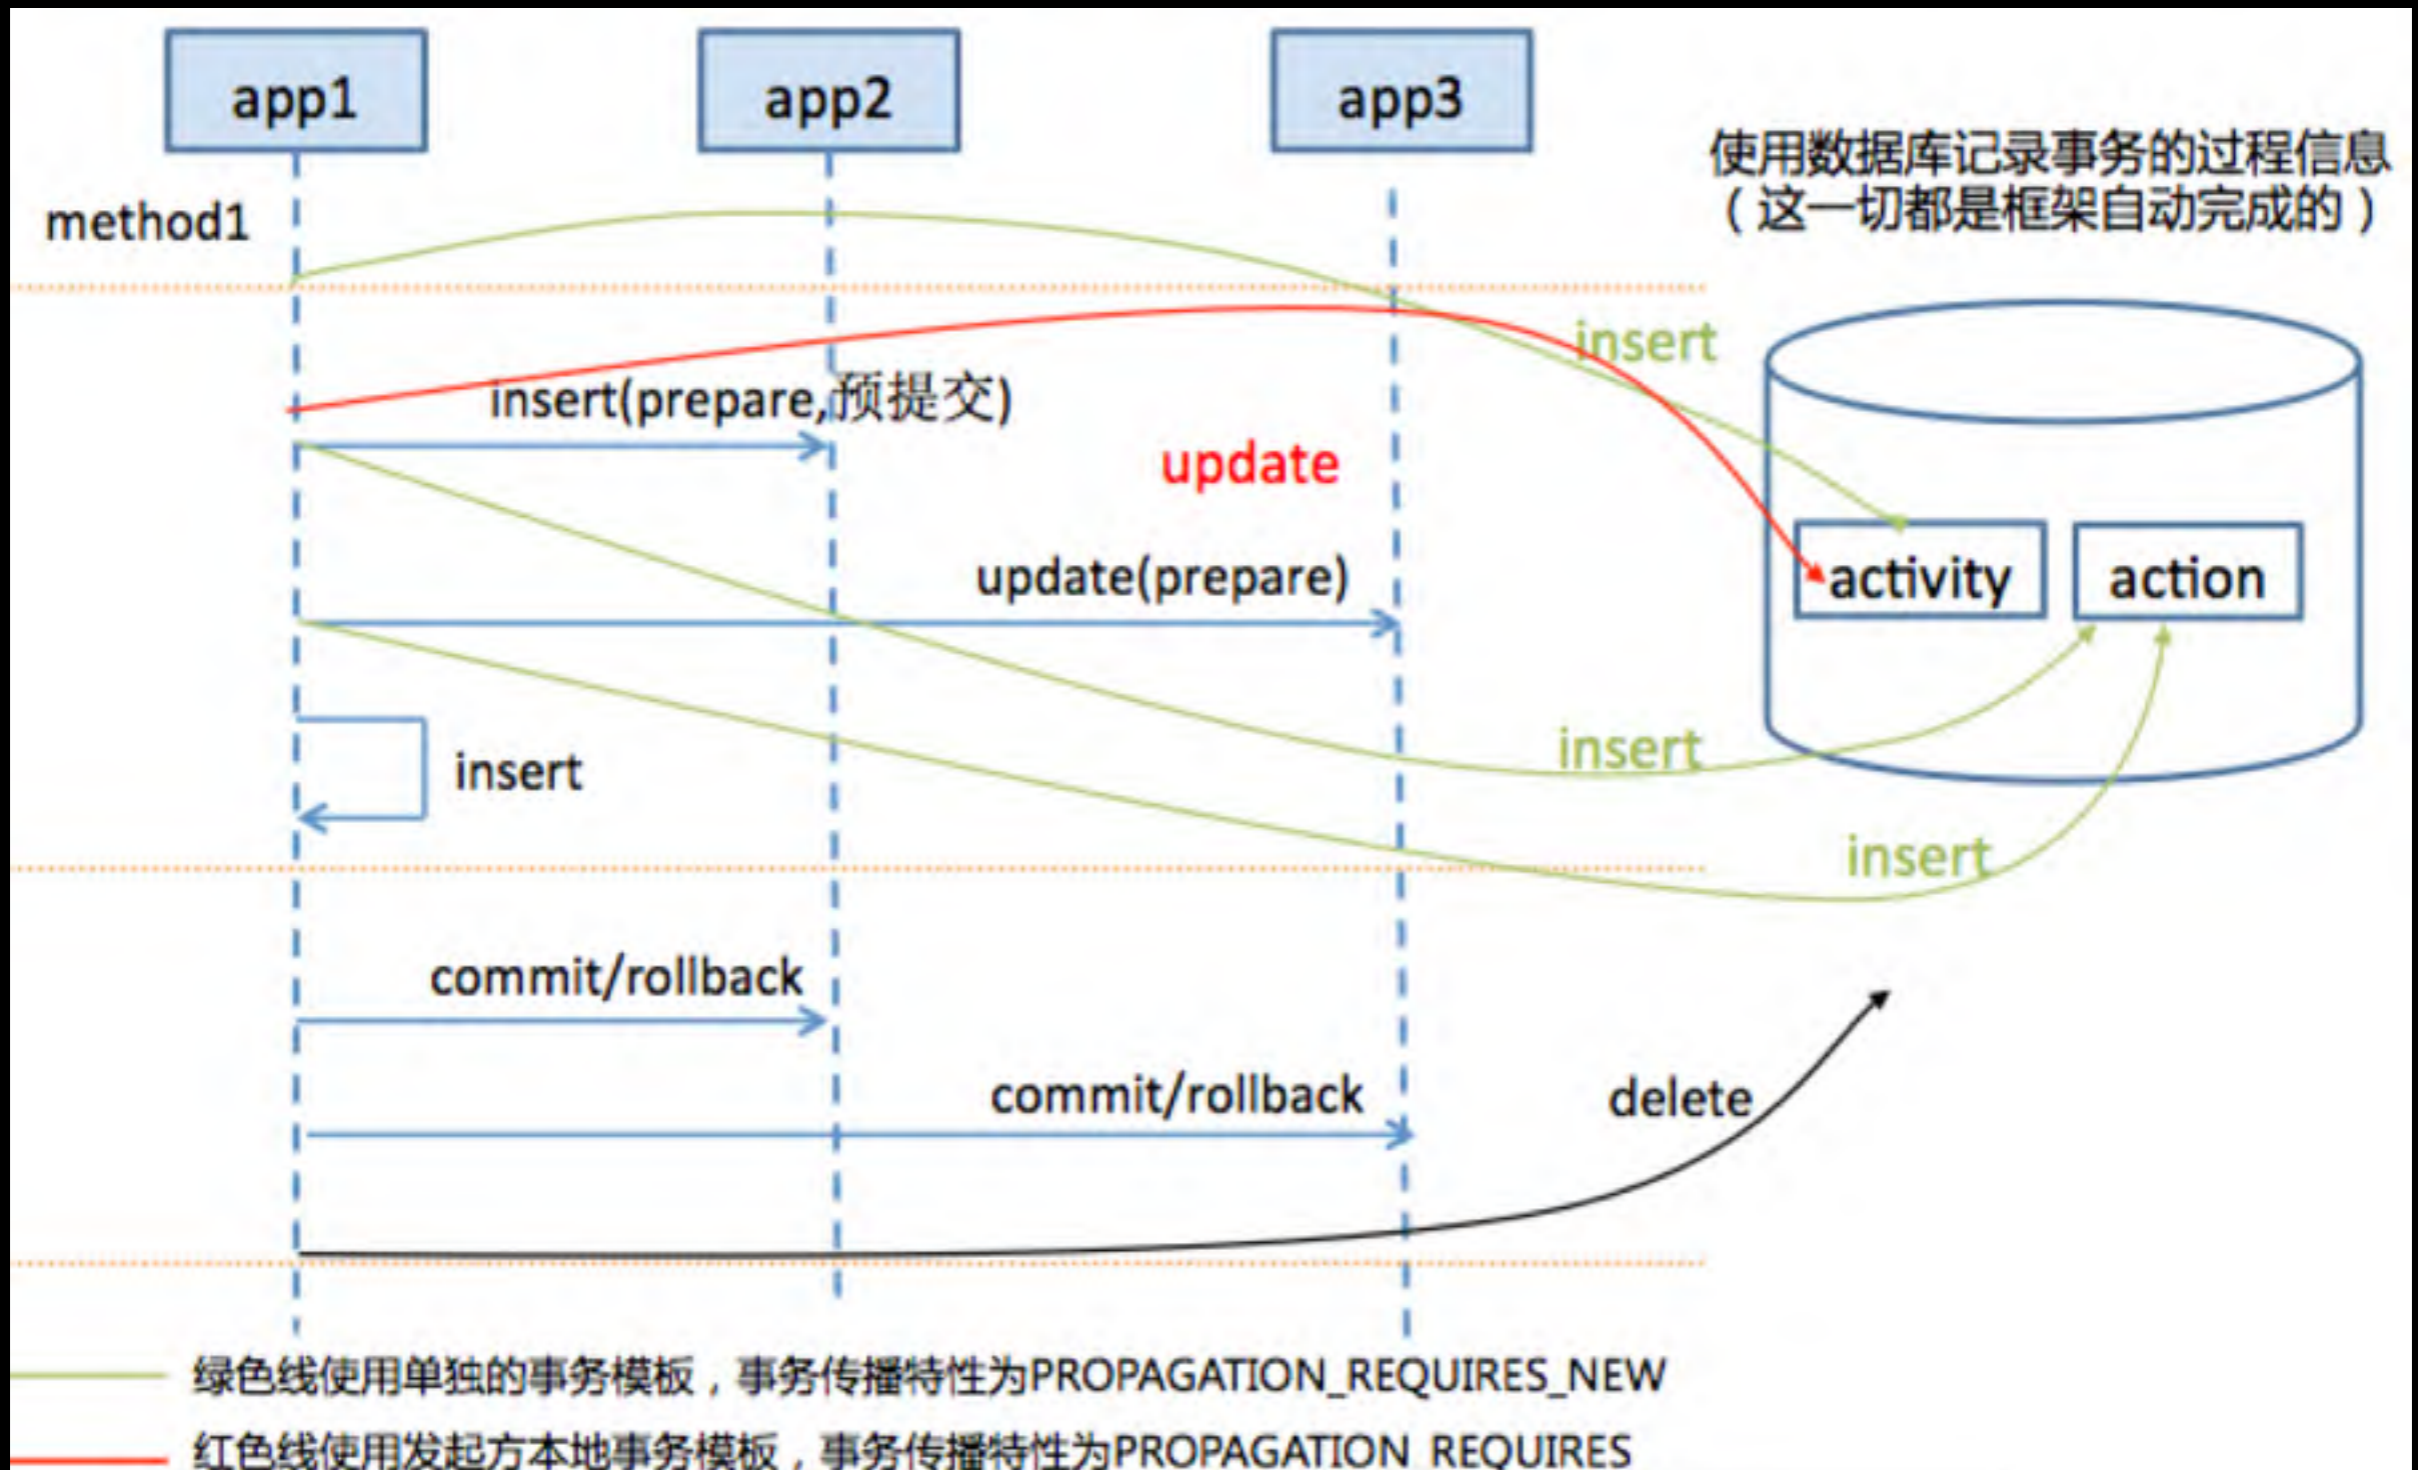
app1

app2

app3

使用数据库记录事务的过程信息
（这一切都是框架自动完成的）

method1

insert

insert(prepare,预提交)

update

activity

action

update(prepare)

insert

insert

insert

commit/rollback

commit/rollback

delete

绿色线使用单独的事务模板，事务传播特性为PROPAGATION_REQUIRES_NEW

红色线使用发起方本地事务模板，事务传播特性为PROPAGATION_REQUIRES